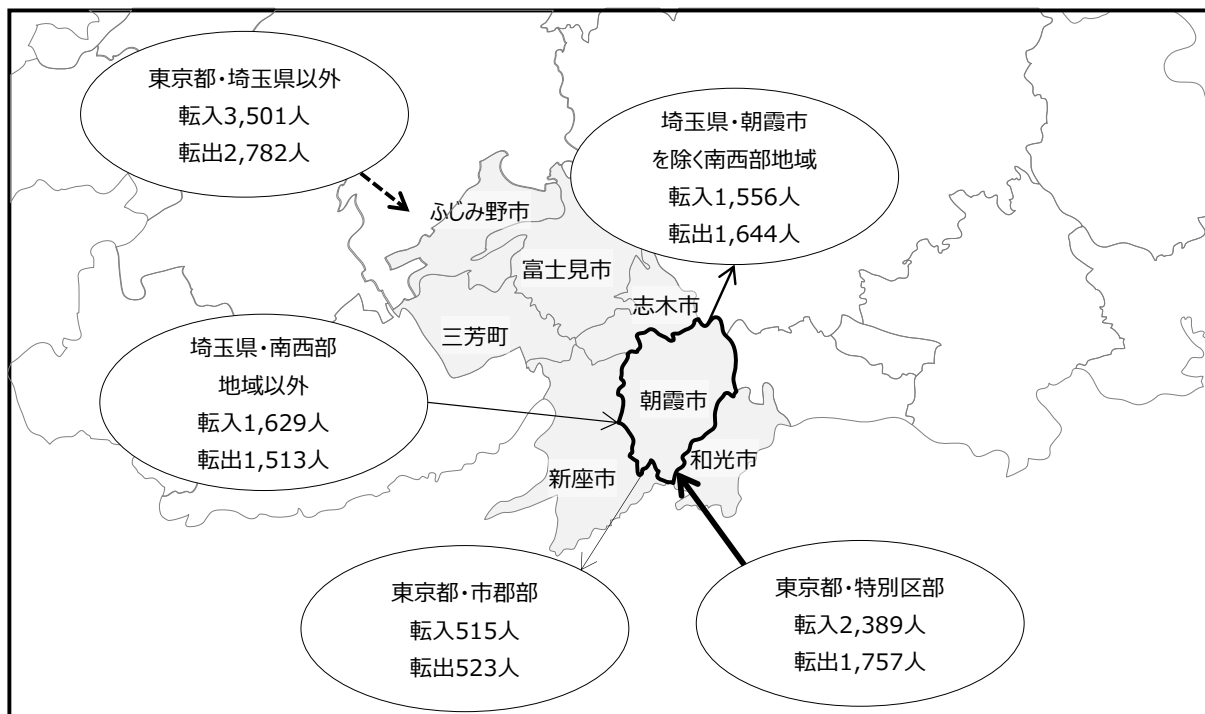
東京都・埼玉県以外
転入3,501人
転出2,782人

埼玉県・朝霞市
を除く南西部地域
転入1,556人
転出1,644人

ふじみ野市

富士見市

志木市

三芳町

埼玉県・南西部
地域以外
転入1,629人
転出1,513人

朝霞市

和光市

新座市

東京都・市郡部
転入515人
転出523人

東京都・特別区部
転入2,389人
転出1,757人